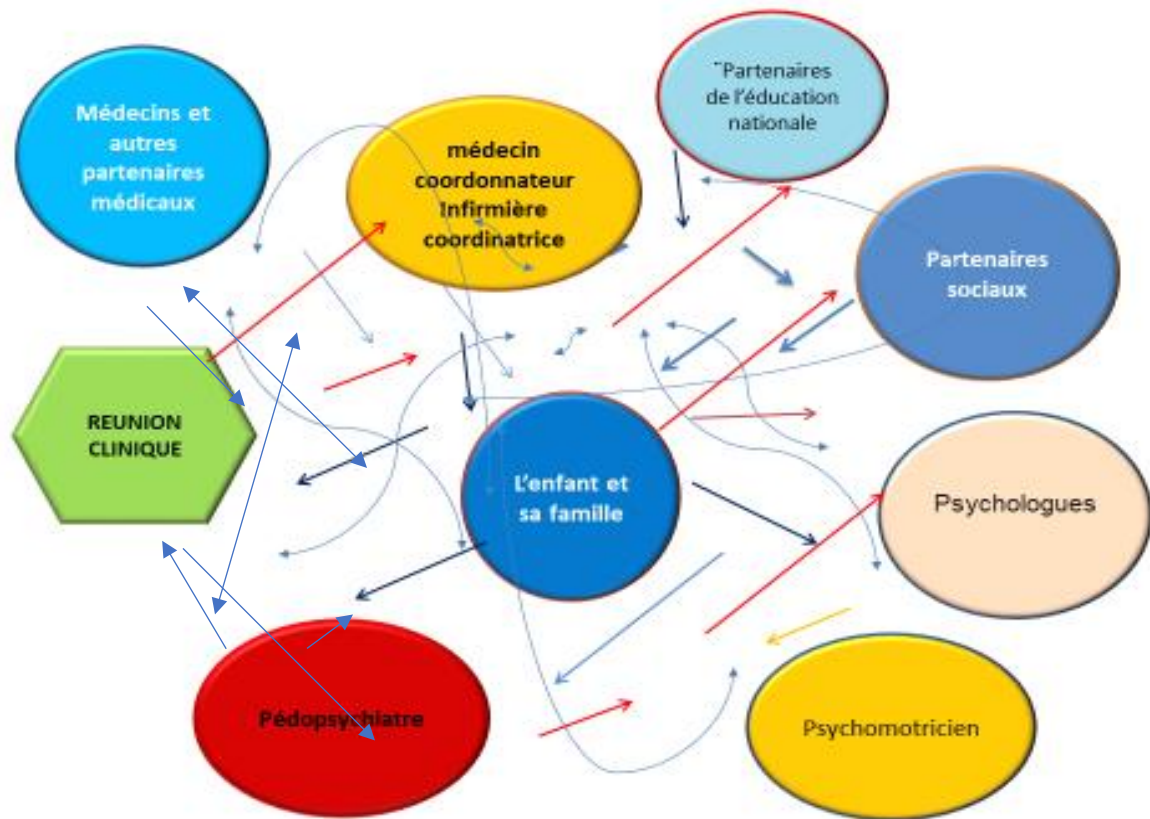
Médecins et autres partenaires médicaux

médecin coordonnateur Infirmière coordinatrice

"Partenaires de l'éducation nationale

Partenaires sociaux

REUNION CLINIQUE

L'enfant et sa famille

Psychologues

Pédopsychiatre

Psychomotricien